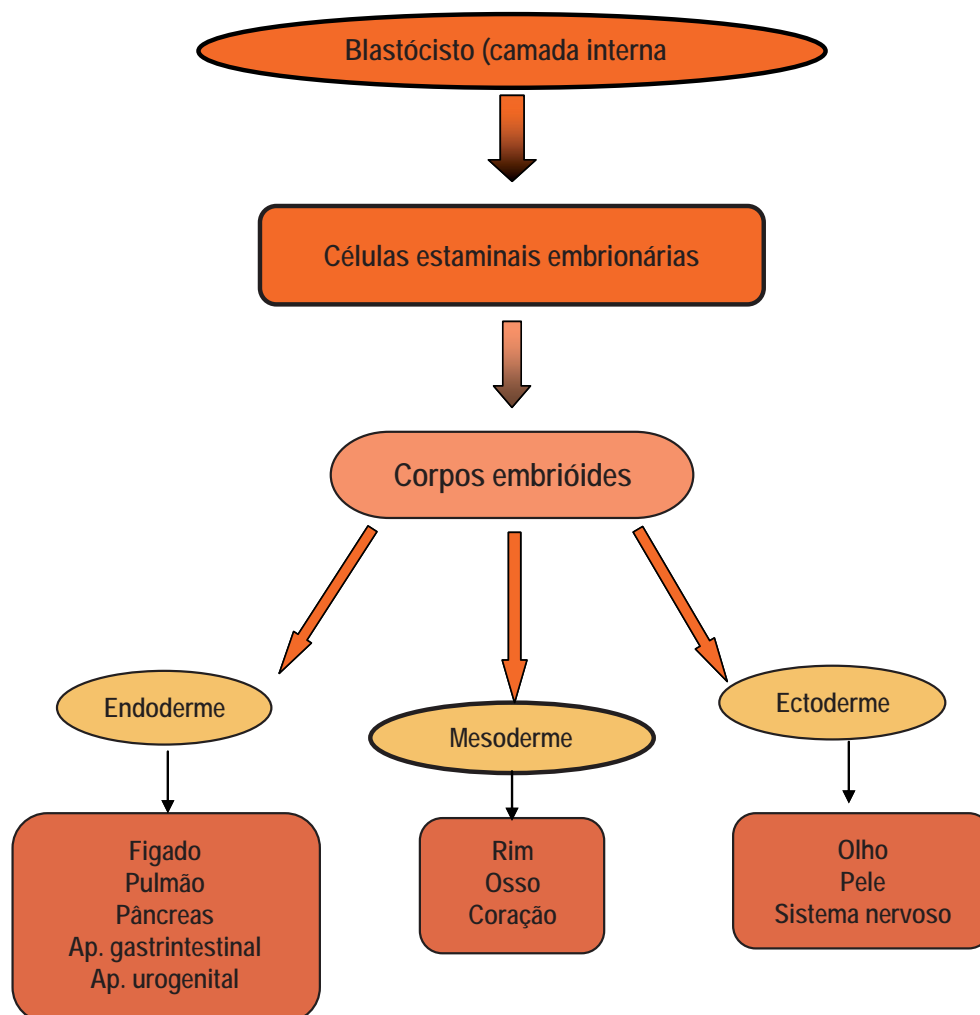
Blastócisto (camada interna

Células estaminais embrionárias

Corpos embrióides

Endoderme

Mesoderme

Ectoderme

Figado
Pulmão
Pâncreas
Ap. gastrintestinal
Ap. urogenital

Rim
Osso
Coração

Olho
Pele
Sistema nervoso